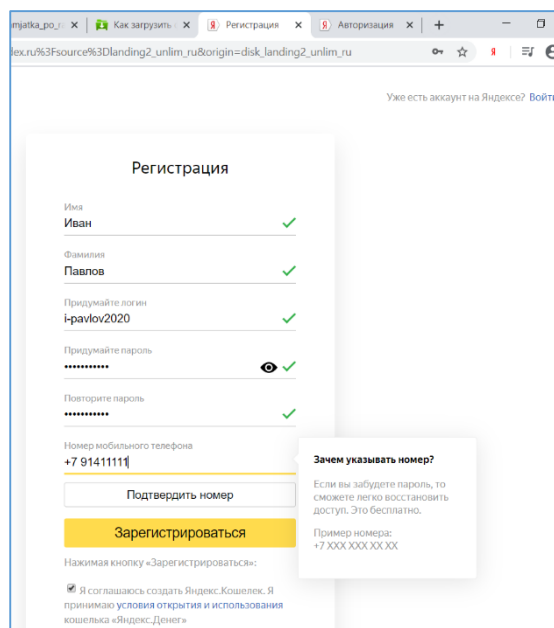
pamjatka_po_r ×
Как загрузить ×
Регистрация ×
Авторизация ×
+

lex.ru%3Fsource%3Dlanding2_unlim_ru&origin=disk_landing2_unlim_ru

Уже есть аккаунт на Яндексе? Войти

Регистрация

Имя
Иван

Фамилия
Павлов

Придумайте логин
i-pavlov2020

Придумайте пароль
•••••••••••

Повторите пароль
•••••••••••

Номер мобильного телефона
+7 91411111

Подтвердить номер

Зарегистрироваться

Нажимая кнопку «Зарегистрироваться»:

Я соглашаюсь создать Яндекс.Кошелек. Я принимаю условия открытия и использования кошелька «Яндекс.Денег»

Зачем указывать номер?

Если вы забудете пароль, то сможете легко восстановить доступ. Это бесплатно.

Пример номера:
+7 XXX XXX XX XX